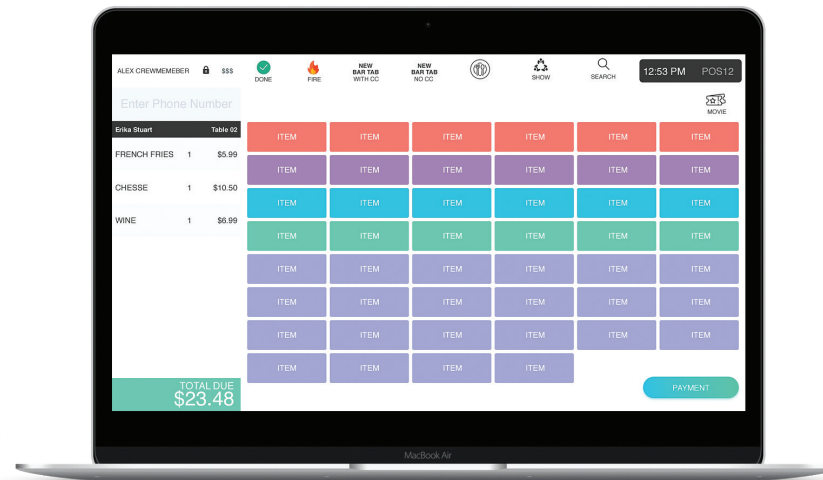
ALEX CREWMEMEBER $$$ DONE FIRE NEW BAR TAB WITH CC NEW BAR TAB NO CC SHOW SEARCH 12:53 PM POS12

Enter Phone Number

MOVIE

Erika Stuart Table 02

| FRENCH FRIES | 1 | $5.99 |
|---|---|---|
| CHESSE | 1 | $10.50 |
| WINE | 1 | $6.99 |

| ITEM | ITEM | ITEM | ITEM | ITEM | ITEM |
|---|---|---|---|---|---|
| ITEM | ITEM | ITEM | ITEM | ITEM | ITEM |
| ITEM | ITEM | ITEM | ITEM | ITEM | ITEM |
| ITEM | ITEM | ITEM | ITEM | ITEM | ITEM |
| ITEM | ITEM | ITEM | ITEM | ITEM | ITEM |
| ITEM | ITEM | ITEM | ITEM | ITEM | ITEM |
| ITEM | ITEM | ITEM | ITEM | ITEM | ITEM |
| ITEM | ITEM | ITEM | ITEM | | |

TOTAL DUE
$23.48

PAYMENT

MacBook Air